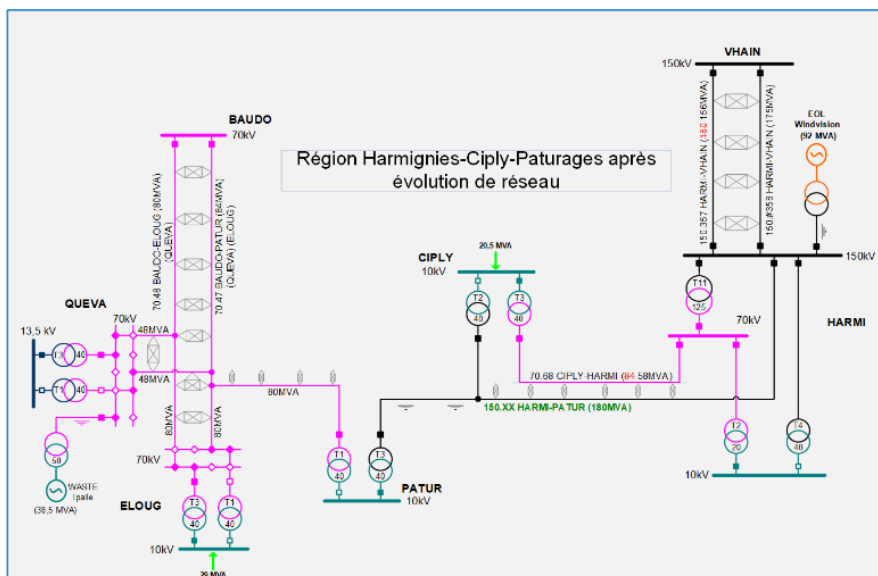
Région Harmignies-Ciply-Paturages après évolution de réseau

BAUDO
70kV

70.48 BAUDO-ELOUG (80MVA) (QUEVA)
70.47 BAUDO-PATUR (64MVA) (QUEVA) (ELOUG)

QUEVA
13,5 kV
70kV
48MVA
48MVA
T3 40
T1 40
50
WASTE Ipalle (38,5 MVA)
80MVA
80MVA
80MVA
70kV
ELOUG
T3 40
T1 40
10kV
29 MVA

T1 40
T3 40
PATUR
10kV

CIPLY
10kV
20,5 MVA
T2 40
T3 40
70.68 CIPLY-HARMI (84 58MVA)
150.XX HARMI-PATUR (180MVA)

VHAIN
150kV
150.357 HARMI-VHAIN (180 156MVA)
150.358 HARMI-VHAIN (175MVA)
EOL Windvision (92 MVA)
150kV
T11 125
70kV
HARMI
T2 20
T4 40
10kV